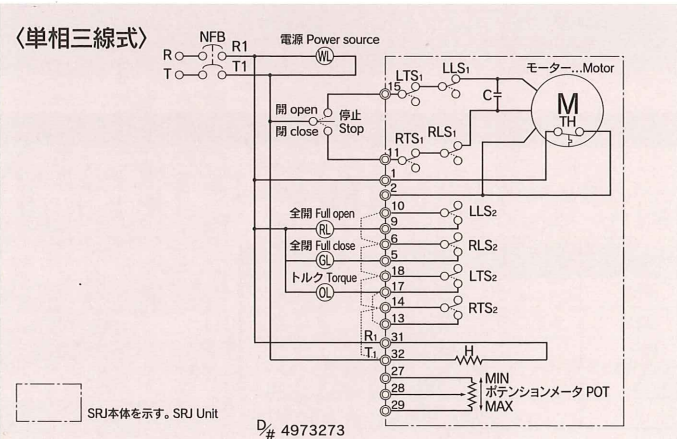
〈単相三線式〉

NFB
R
T
R1
T1
電源 Power source
WL
LTS$_1$
LLS$_1$
モーター...Motor
15
C
M
TH
開 open
停止 Stop
閉 close
RTS$_1$
RLS$_1$
11
1
2
全開 Full open
RL
10
9
LLS$_2$
全閉 Full close
GL
6
5
RLS$_2$
トルク Torque
OL
18
17
LTS$_2$
14
13
RTS$_2$
R$_1$
31
T$_1$
32
H
27
28
29
MIN
ポテンションメータ POT
MAX

SRJ本体を示す。SRJ Unit

D/# 4973273